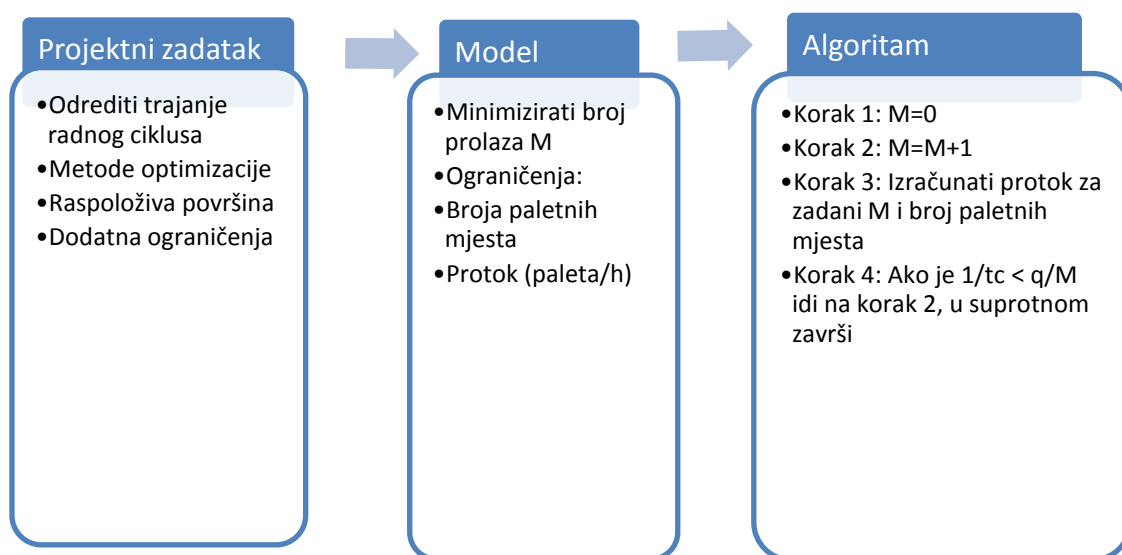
Projektni zadatak

•Odrediti trajanje radnog ciklusa
•Metode optimizacije
•Raspoloživa površina
•Dodatna ograničenja

Model

•Minimizirati broj prolaza M
•Ograničenja:
•Broja paletnih mjesta
•Protok (paleta/h)

Algoritam

•Korak 1: M=0
•Korak 2: M=M+1
•Korak 3: Izračunati protok za zadani M i broj paletnih mjesta
•Korak 4: Ako je 1/tc < q/M idi na korak 2, u suprotnom završi